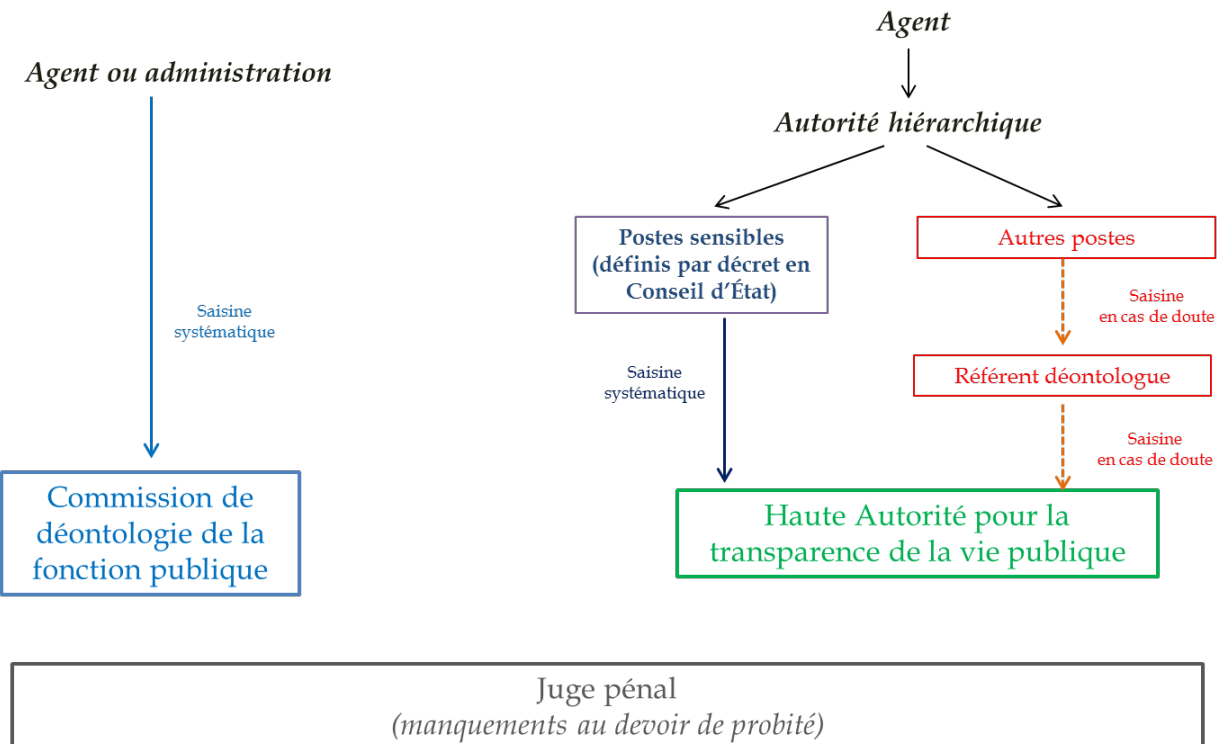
Agent ou administration

Saisine systématique

Commission de déontologie de la fonction publique

Agent

Autorité hiérarchique

Postes sensibles (définis par décret en Conseil d'État)

Autres postes

Saisine en cas de doute

Référent déontologue

Saisine systématique

Saisine en cas de doute

Haute Autorité pour la transparence de la vie publique

Juge pénal
(manquements au devoir de probité)